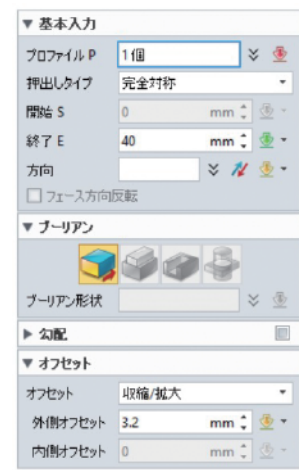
▼ 基本入力
プロファイル P
1個
押出しタイプ
完全対称
開始 S
0
mm
終了 E
40
mm
方向
フェース方向反転
▼ ブーリアン
ブーリアン形状
▶ 勾配
▼ オフセット
オフセット
収縮/拡大
外側オフセット
3.2
mm
内側オフセット
0
mm